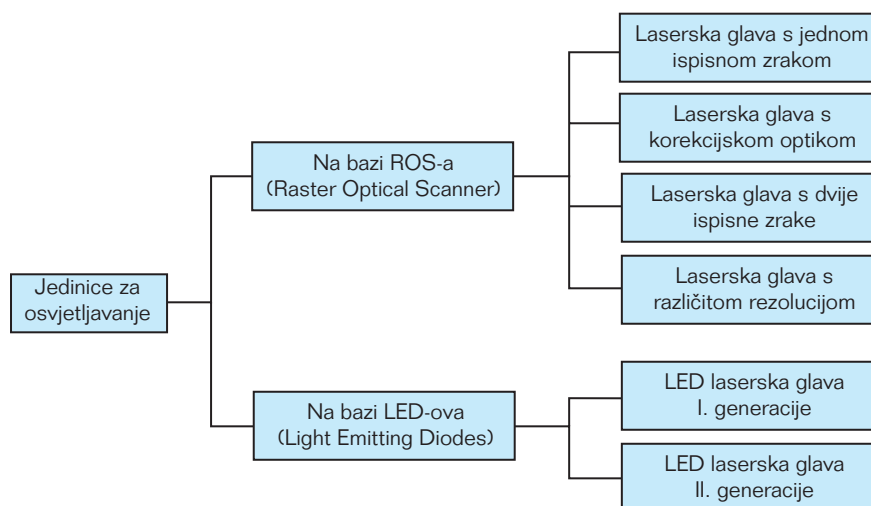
Jedinice za osvjetljavanje

Na bazi ROS-a (Raster Optical Scanner)

Laserska glava s jednom ispisnom zrakom

Laserska glava s korekcijskom optikom

Laserska glava s dvije ispisne zrake

Laserska glava s različitom rezolucijom

Na bazi LED-ova (Light Emitting Diodes)

LED laserska glava I. generacije

LED laserska glava II. generacije